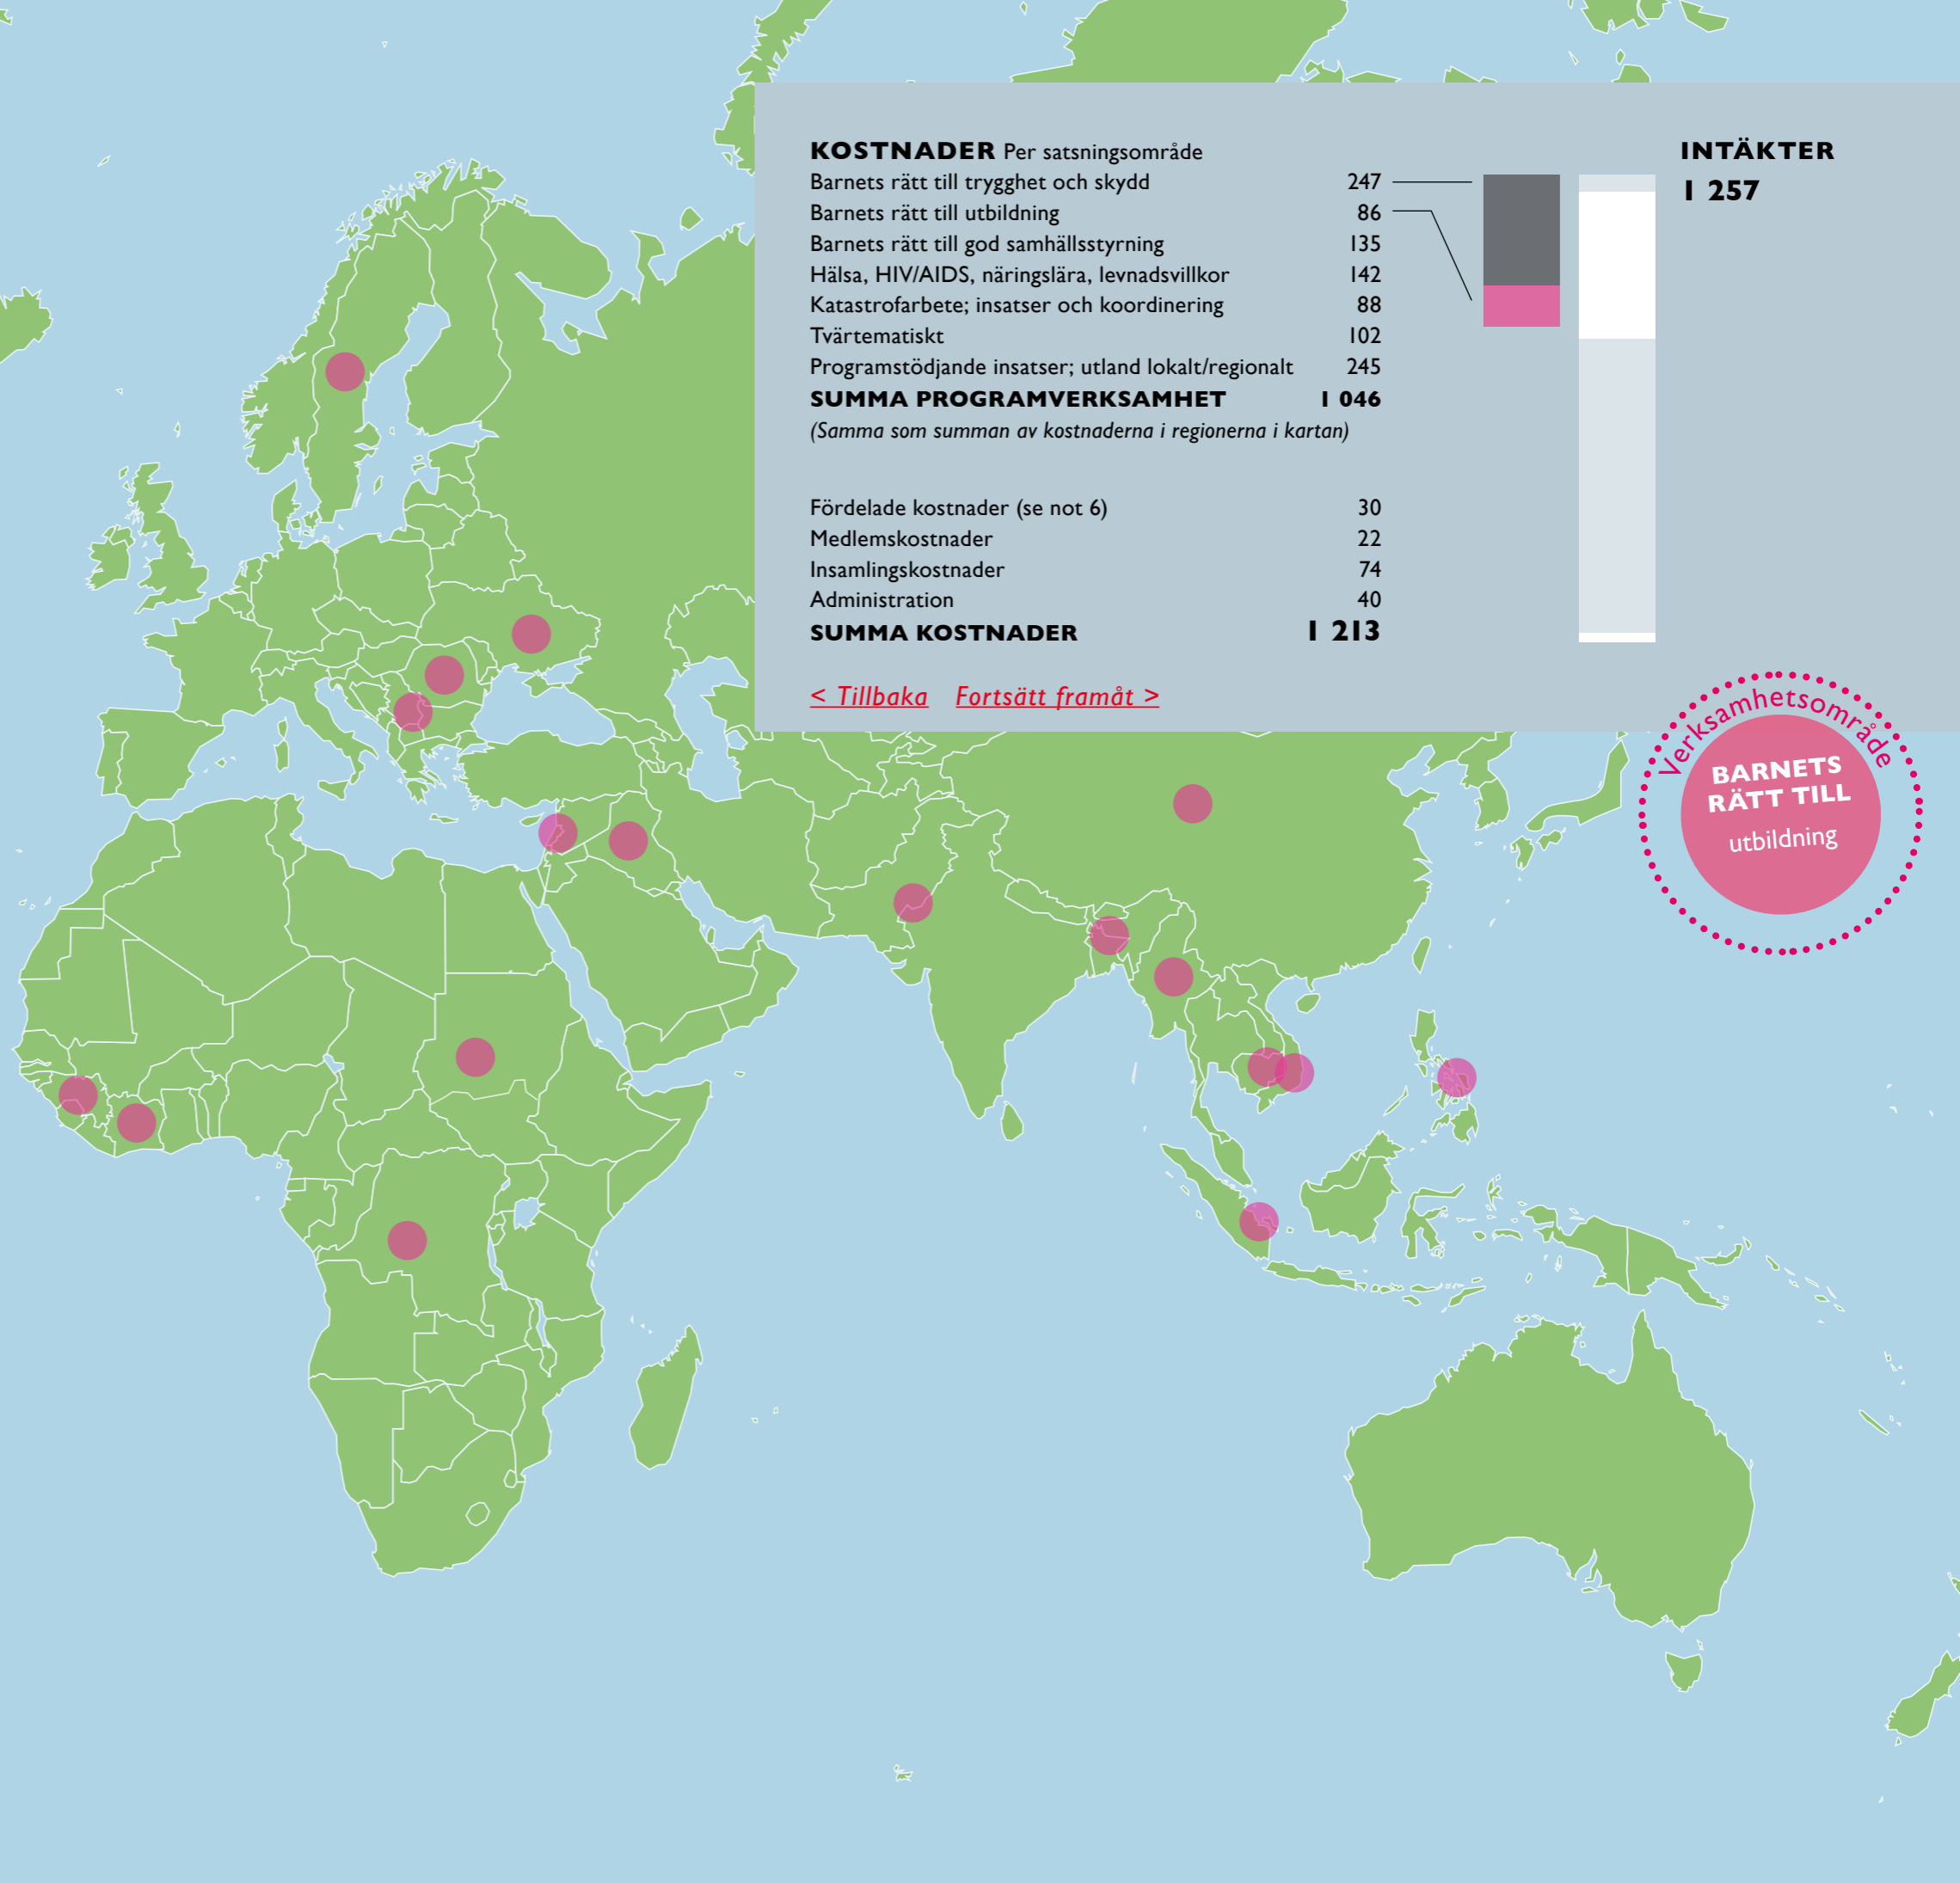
**KOSTNADER** Per satsningsområde

| | |
|---|---|
| Barnets rätt till trygghet och skydd | 247 |
| Barnets rätt till utbildning | 86 |
| Barnets rätt till god samhällsstyrning | 135 |
| Hälsa, HIV/AIDS, näringslära, levnadsvillkor | 142 |
| Katastrofarbete; insatser och koordinering | 88 |
| Tvärtematiskt | 102 |
| Programstödjande insatser; utland lokalt/regionalt | 245 |
| **SUMMA PROGRAMVERKSAMHET** | **1 046** |

(Samma som summan av kostnaderna i regionerna i kartan)

| | |
|---|---|
| Fördelade kostnader (se not 6) | 30 |
| Medlemskostnader | 22 |
| Insamlingskostnader | 74 |
| Administration | 40 |
| **SUMMA KOSTNADER** | **1 213** |

< Tillbaka Fortsätt framåt >

**INTÄKTER**
**1 257**

Verksamhetsområde
BARNETS RÄTT TILL
utbildning